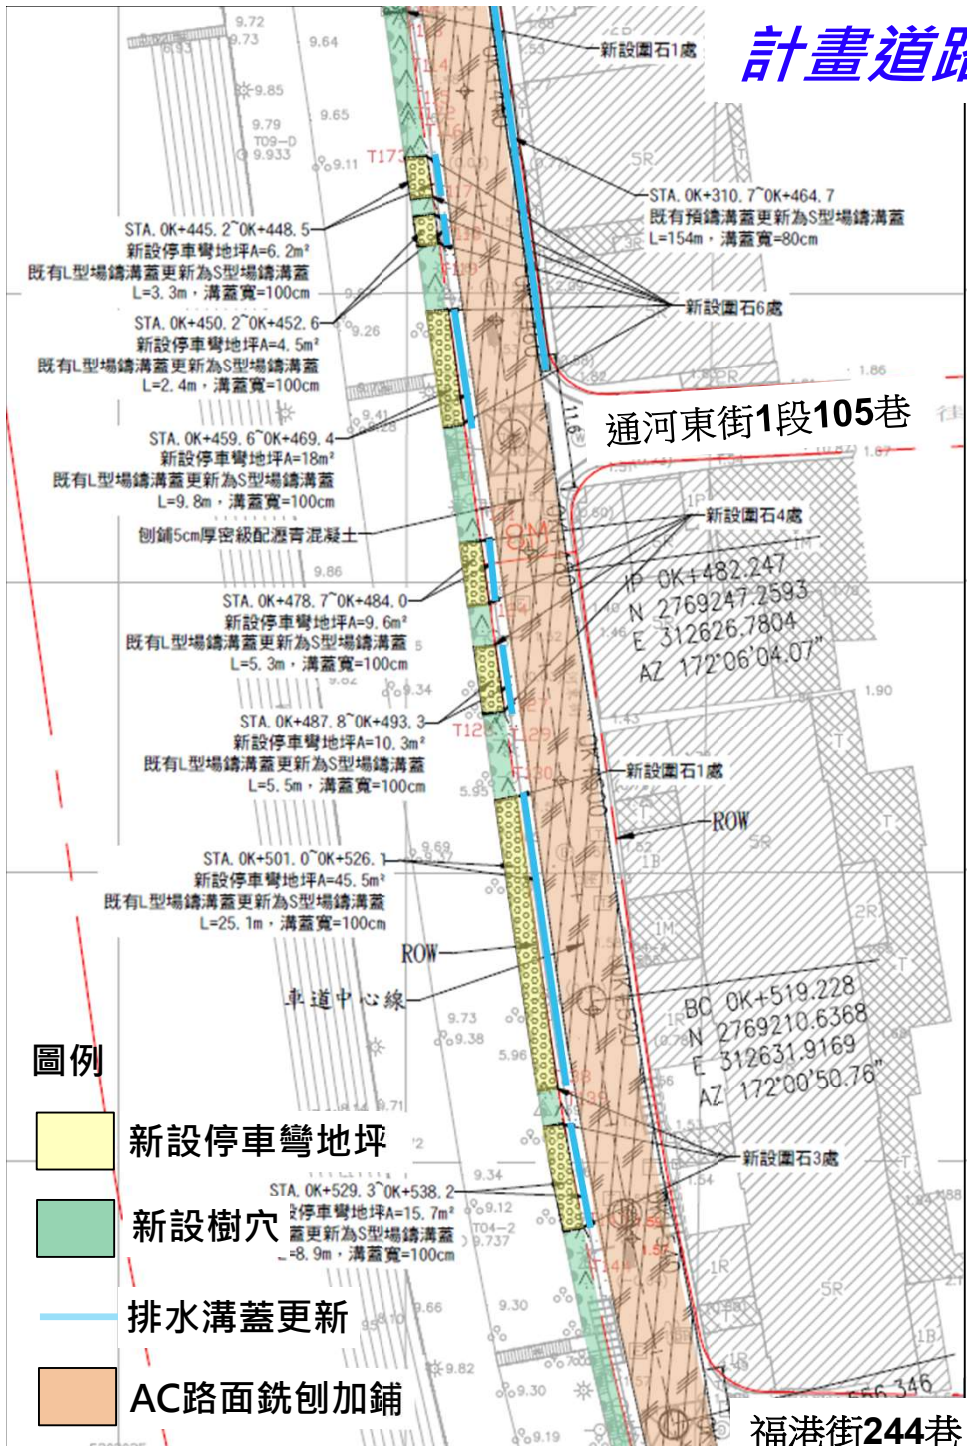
計畫道路

新設圍石1處

STA. 0K+310.7~0K+464.7
既有預鑄溝蓋更新為S型場鑄溝蓋
L=154m，溝蓋寬=80cm

新設圍石6處

STA. 0K+445.2~0K+448.5
新設停車彎地坪A=6.2m²
既有L型場鑄溝蓋更新為S型場鑄溝蓋
L=3.3m，溝蓋寬=100cm

STA. 0K+450.2~0K+452.6
新設停車彎地坪A=4.5m²
既有L型場鑄溝蓋更新為S型場鑄溝蓋
L=2.4m，溝蓋寬=100cm

通河東街1段105巷

STA. 0K+459.6~0K+469.4
新設停車彎地坪A=18m²
既有L型場鑄溝蓋更新為S型場鑄溝蓋
L=9.8m，溝蓋寬=100cm

刨鋪5cm厚密級配瀝青混凝土

新設圍石4處

IP 0K+482.247
N 2769247.2593
E 312626.7804
AZ 172°06'04.07"

STA. 0K+478.7~0K+484.0
新設停車彎地坪A=9.6m²
既有L型場鑄溝蓋更新為S型場鑄溝蓋
L=5.3m，溝蓋寬=100cm

STA. 0K+487.8~0K+493.3
新設停車彎地坪A=10.3m²
既有L型場鑄溝蓋更新為S型場鑄溝蓋
L=5.5m，溝蓋寬=100cm

新設圍石1處

ROW

STA. 0K+501.0~0K+526.1
新設停車彎地坪A=45.5m²
既有L型場鑄溝蓋更新為S型場鑄溝蓋
L=25.1m，溝蓋寬=100cm

ROW

車道中心線

BC 0K+519.228
N 2769210.6368
E 312631.9169
AZ 172°00'50.76"

圖例

新設停車彎地坪

新設樹穴

排水溝蓋更新

AC路面銑刨加鋪

新設圍石3處

STA. 0K+529.3~0K+538.2
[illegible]停車彎地坪A=15.7m²
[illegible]蓋更新為S型場鑄溝蓋
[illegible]=8.9m，溝蓋寬=100cm

福港街244巷